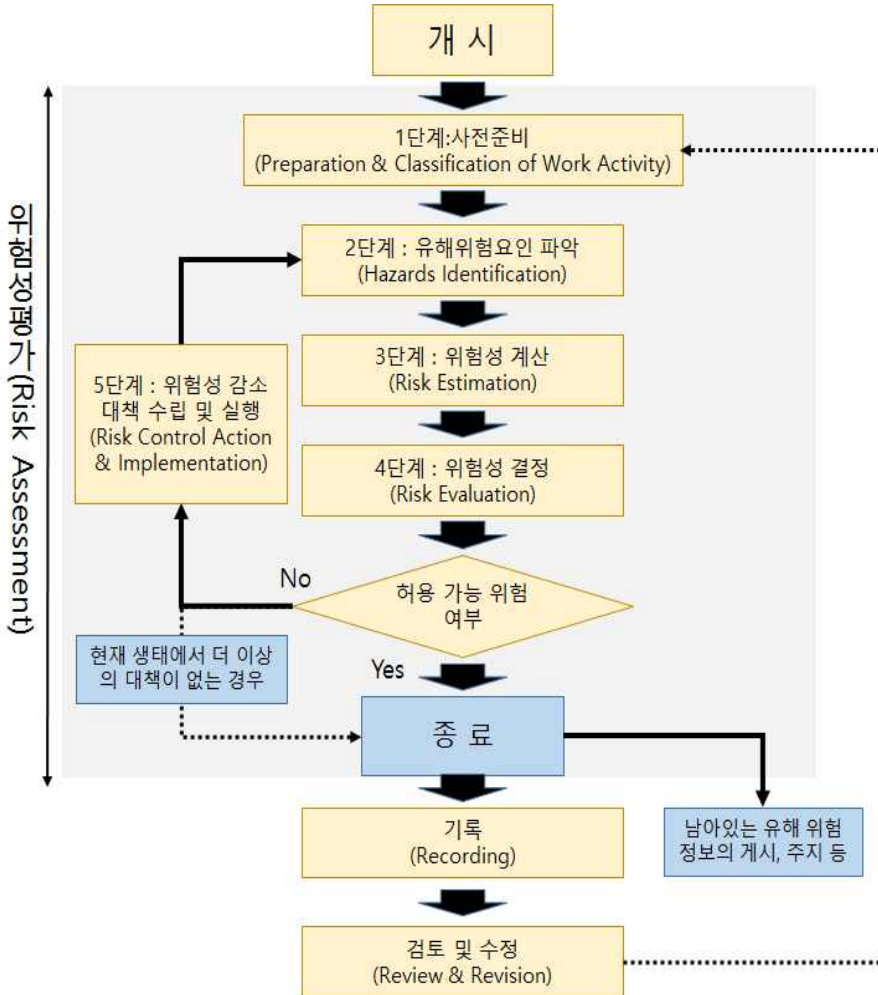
개 시

위험성평가 (Risk Assessment)

1단계:사전준비
(Preparation & Classification of Work Activity)

2단계 : 유해위험요인 파악
(Hazards Identification)

3단계 : 위험성 계산
(Risk Estimation)

4단계 : 위험성 결정
(Risk Evaluation)

5단계 : 위험성 감소 대책 수립 및 실행
(Risk Control Action & Implementation)

No

허용 가능 위험 여부

현재 생태에서 더 이상의 대책이 없는 경우

Yes

종 료

남아있는 유해 위험 정보의 게시, 주지 등

기록
(Recording)

검토 및 수정
(Review & Revision)